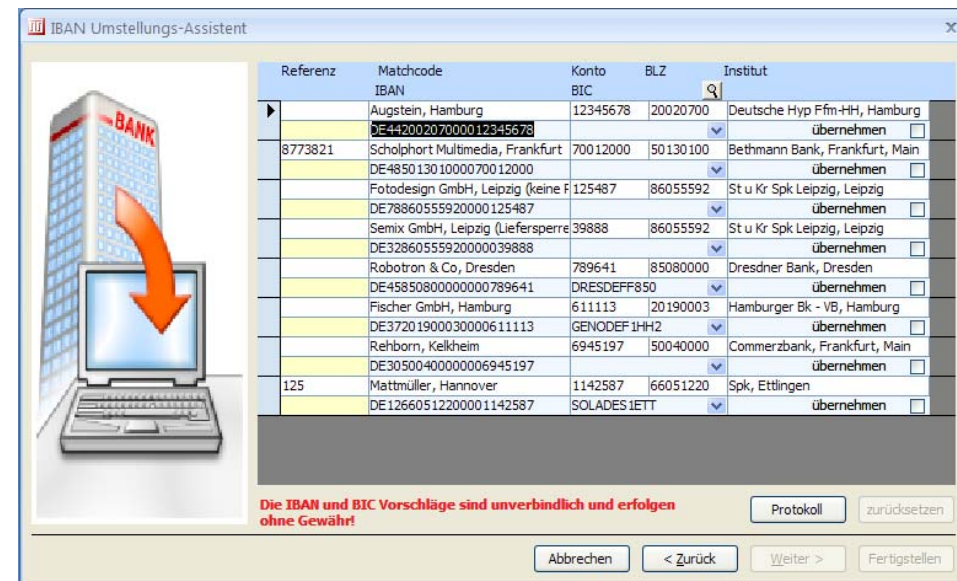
IBAN Umstellungs-Assistent

BANK

| Referenz | Matchcode / IBAN | Konto / BIC | BLZ | Institut |
|---|---|---|---|---|
| | Augstein, Hamburg | 12345678 | 20020700 | Deutsche Hyp Ffm-HH, Hamburg |
| | DE44200207000012345678 | | | übernehmen |
| 8773821 | Scholphort Multimedia, Frankfurt | 70012000 | 50130100 | Bethmann Bank, Frankfurt, Main |
| | DE48501301000070012000 | | | übernehmen |
| | Fotodesign GmbH, Leipzig (keine F | 125487 | 86055592 | St u Kr Spk Leipzig, Leipzig |
| | DE78860555920000125487 | | | übernehmen |
| | Semix GmbH, Leipzig (Liefersperre | 39888 | 86055592 | St u Kr Spk Leipzig, Leipzig |
| | DE32860555920000039888 | | | übernehmen |
| | Robotron & Co, Dresden | 789641 | 85080000 | Dresdner Bank, Dresden |
| | DE45850800000000789641 | DRESDEFF850 | | übernehmen |
| | Fischer GmbH, Hamburg | 611113 | 20190003 | Hamburger Bk - VB, Hamburg |
| | DE37201900030000611113 | GENODEF1HH2 | | übernehmen |
| | Rehborn, Kelkheim | 6945197 | 50040000 | Commerzbank, Frankfurt, Main |
| | DE30500400000006945197 | | | übernehmen |
| 125 | Mattmüller, Hannover | 1142587 | 66051220 | Spk, Ettlingen |
| | DE12660512200001142587 | SOLADES1ETT | | übernehmen |

Die IBAN und BIC Vorschläge sind unverbindlich und erfolgen ohne Gewähr!

Protokoll
zurücksetzen
Abbrechen
< Zurück
Weiter >
Fertigstellen